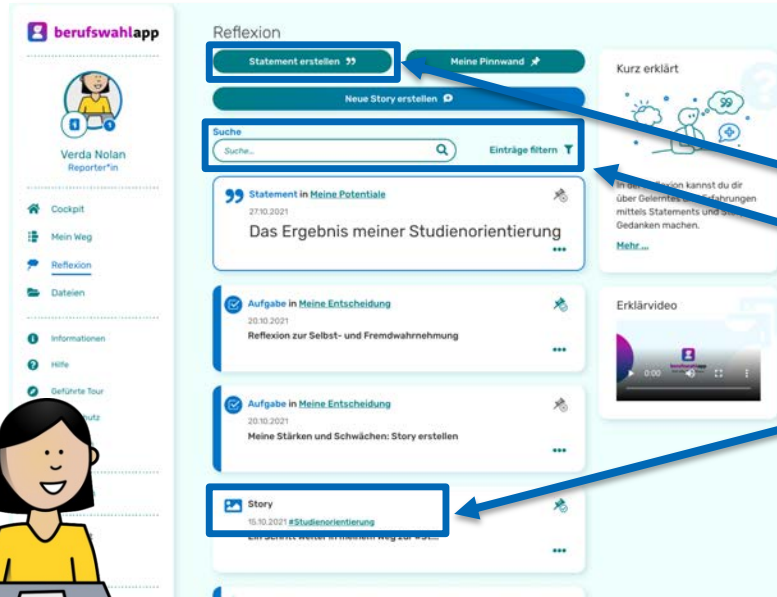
berufswahlapp

Verda Nolan
Reporter*in

Cockpit
Mein Weg
Reflexion
Dateien

Informationen
Hilfe
Geführte Tour
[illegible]utz

Reflexion

Statement erstellen
Meine Pinnwand
Neue Story erstellen

Suche
Suche...
Einträge filtern

Statement in Meine Potentiale
27.10.2021
Das Ergebnis meiner Studienorientierung

Aufgabe in Meine Entscheidung
20.10.2021
Reflexion zur Selbst- und Fremdwahrnehmung

Aufgabe in Meine Entscheidung
20.10.2021
Meine Stärken und Schwächen: Story erstellen

Story
15.10.2021 #Studienorientierung
Ein Schritt weiter in meinem Weg zur #St...

Kurz erklärt

In der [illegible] kannst du dir über Gelerntes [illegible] Erfahrungen mittels Statements und S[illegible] Gedanken machen.
Mehr...

Erklärvideo
0:00